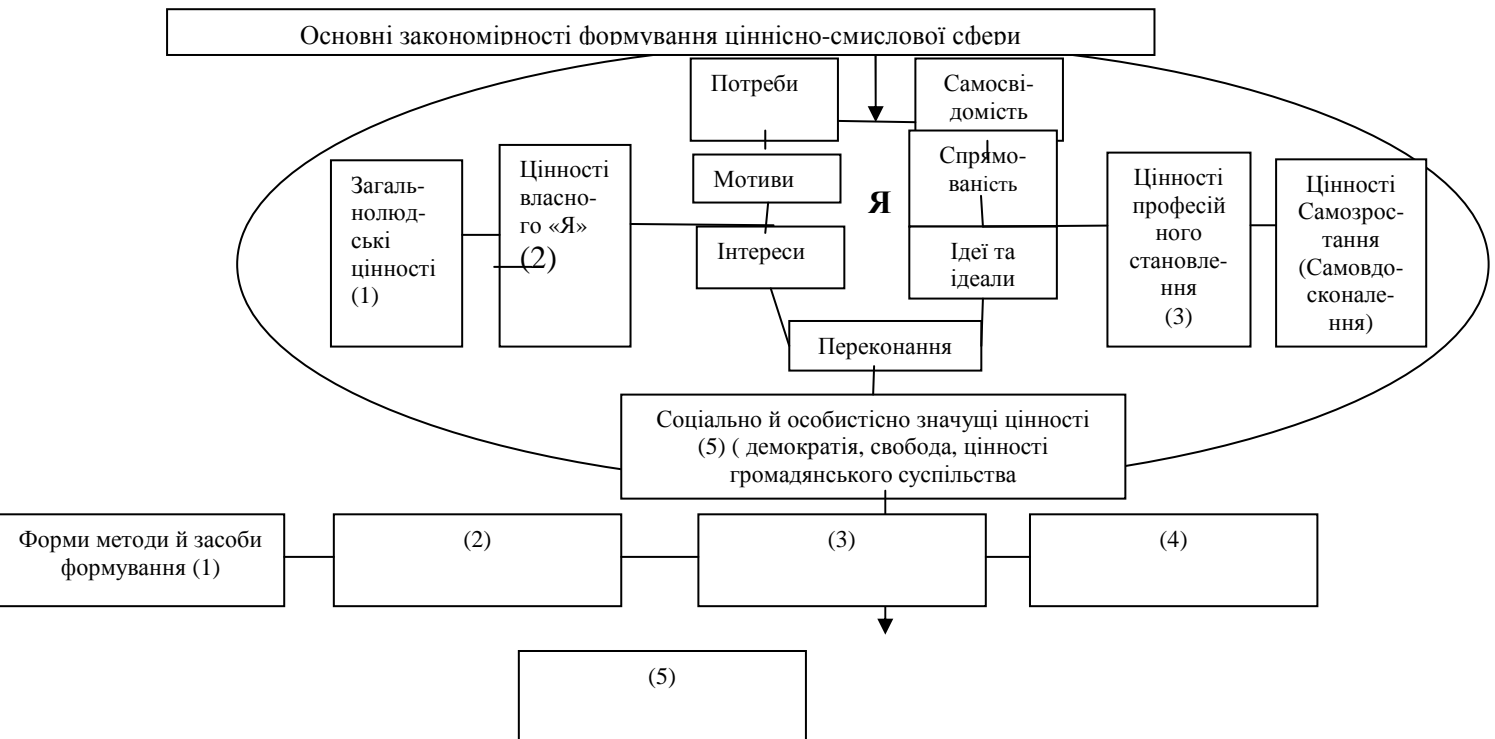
Основні закономірності формування ціннісно-смислової сфери

Потреби

Самосвідомість

Загальнолюдські цінності (1)

Цінності власного «Я» (2)

Мотиви

Я

Спрямованість

Цінності професійного становлення (3)

Цінності Самозростання (Самовдосконалення)

Інтереси

Ідеї та ідеали

Переконання

Соціально й особистісно значущі цінності (5) ( демократія, свобода, цінності громадянського суспільства

Форми методи й засоби формування (1)

(2)

(3)

(4)

(5)